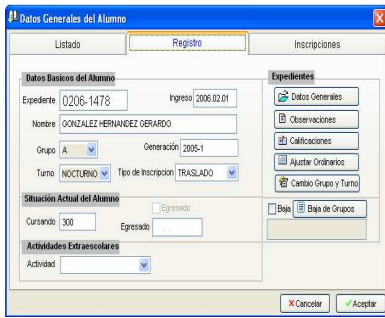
Datos Generales del Alumno

Listado | Registro | Inscripciones

Datos Basicos del Alumno

Expediente 0206-1478 Ingreso 2006.02.01

Nombre GONZALEZ HERNANDEZ GERARDO

Grupo A Generación 2005-1

Turno NOCTURNO Tipo de Inscripcion TRASLADO

Situación Actual del Alumno

Cursando 300 Egresado Egresado

Actividades Extraescolares

Actividad

Expedientes

Datos Generales

Observaciones

Calificaciones

Ajustar Ordinarios

Cambio Grupo y Turno

Baja Baja de Grupos

Cancelar Aceptar